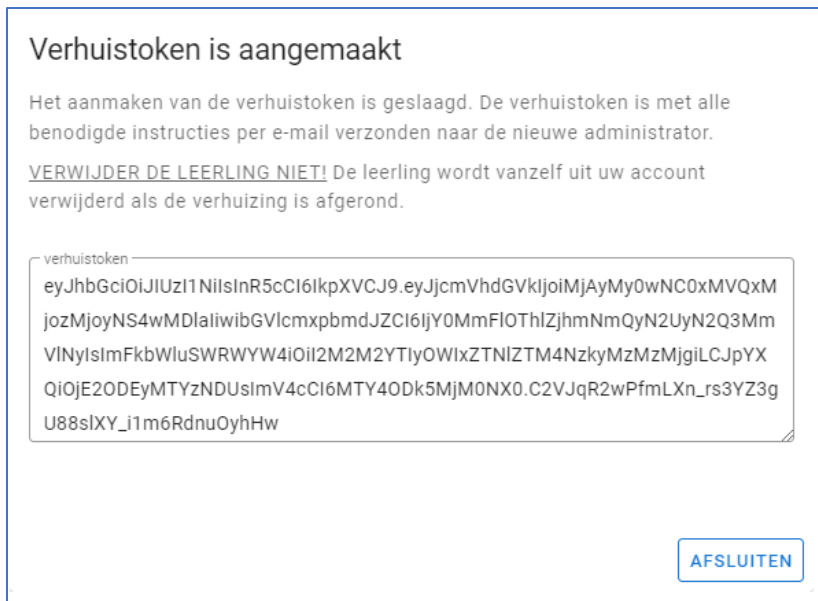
Verhuistoken is aangemaakt

Het aanmaken van de verhuistoken is geslaagd. De verhuistoken is met alle benodigde instructies per e-mail verzonden naar de nieuwe administrator.

VERWIJDER DE LEERLING NIET! De leerling wordt vanzelf uit uw account verwijderd als de verhuizing is afgerond.

verhuistoken

eyJhbGciOiJIUzI1NiIsInR5cCI6IkpXVCJ9.eyJjcmVhdGVkIjoiMjAyMy0wNC0xMVQxMjozMjoyNS4wMDlaIiwibGVlcmxpbmdJZCI6IjY0MmFlOThlZjhmNmQyN2UyN2Q3MmVlNyIsImFkbWluSWRWYW4iOiI2M2M2YTIyOWIxZTNlZTM4NzkyMzMzMjgiLCJpYXQiOjE2ODEyMTYzNDUsImV4cCI6MTY4ODk5MjM0NX0.C2VJqR2wPfmLXn_rs3YZ3gU88slXY_i1m6RdnuOyhHw

AFSLUITEN